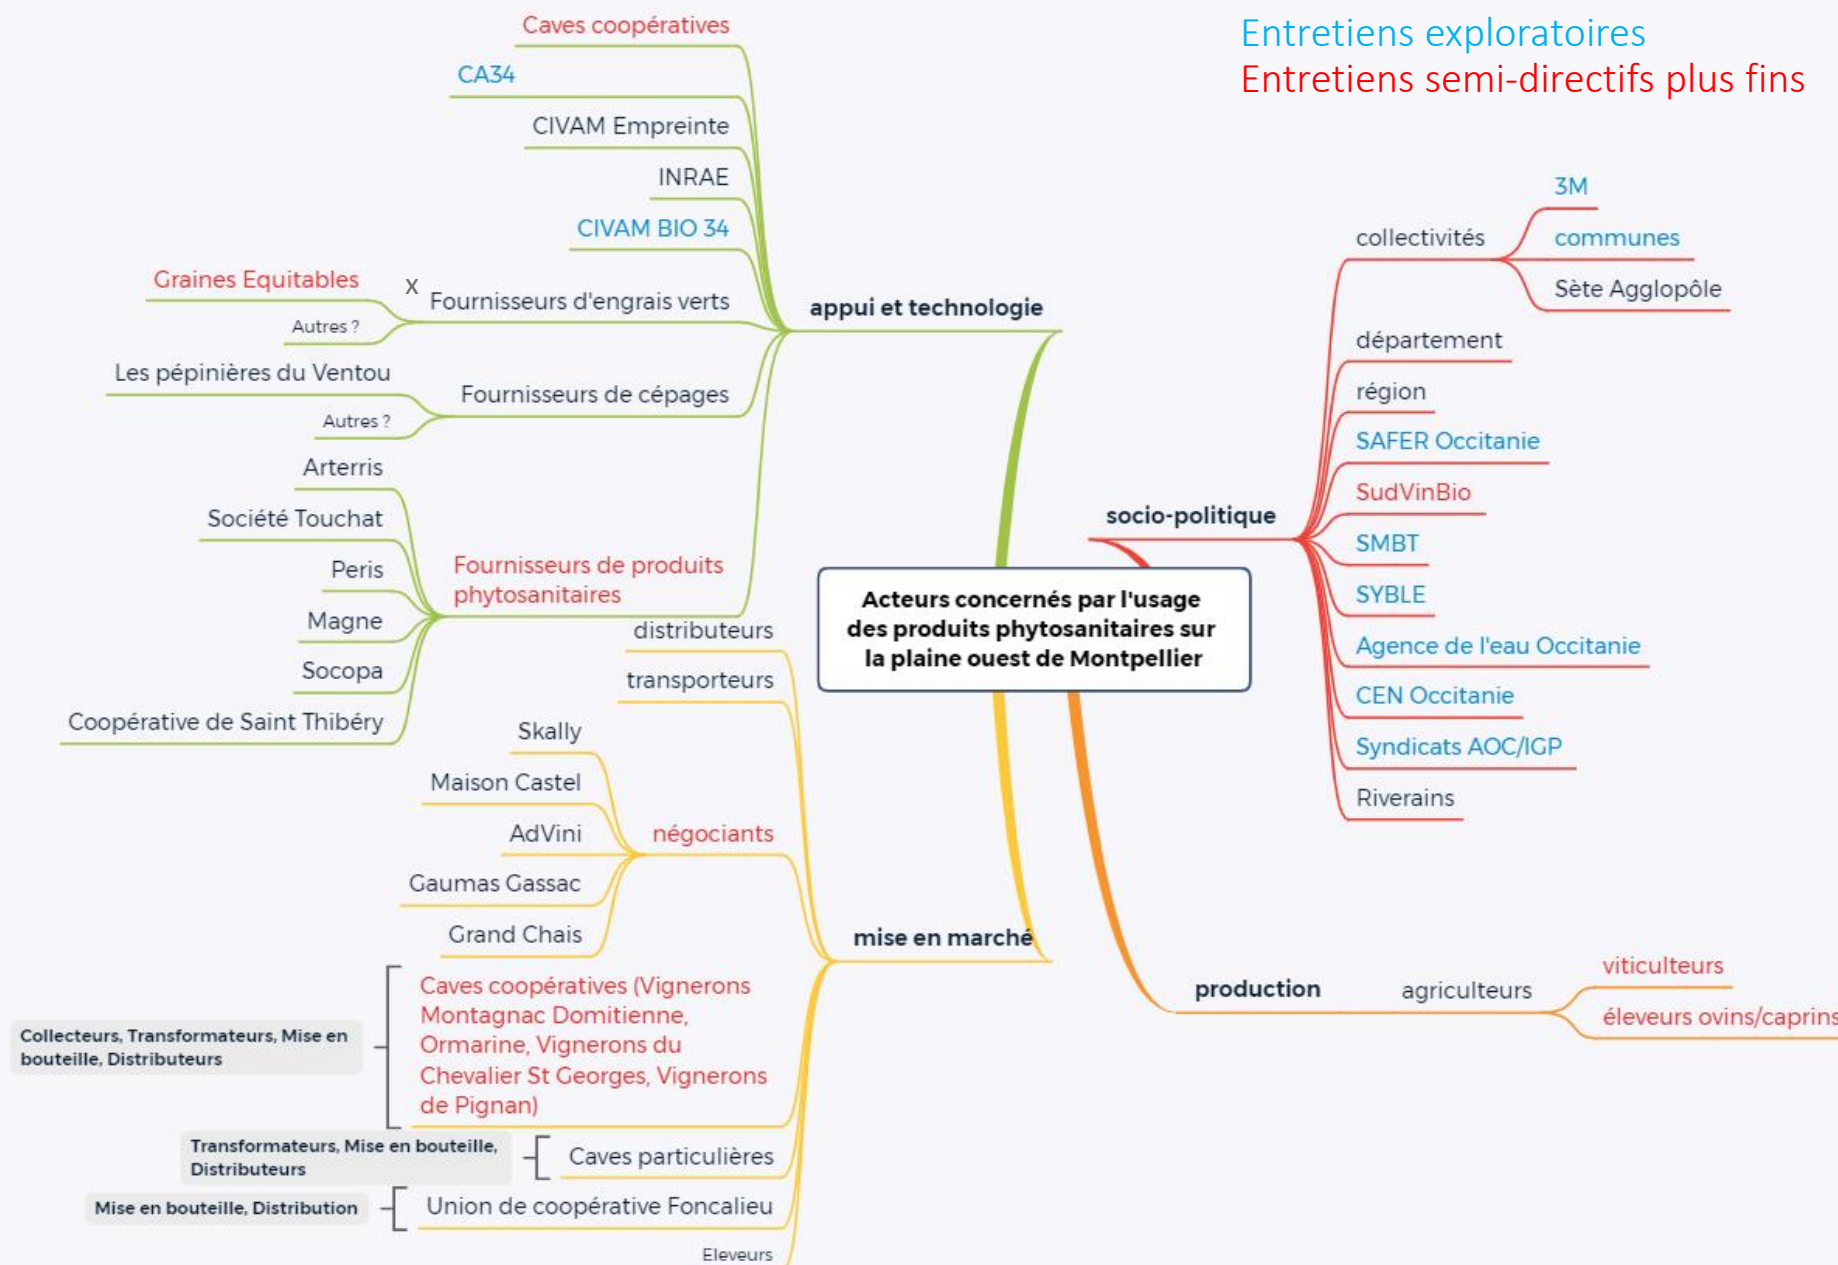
Entretiens exploratoires
Entretiens semi-directifs plus fins

Acteurs concernés par l'usage des produits phytosanitaires sur la plaine ouest de Montpellier

appui et technologie
Caves coopératives
CA34
CIVAM Empreinte
INRAE
CIVAM BIO 34
Fournisseurs d'engrais verts
X
Graines Equitables
Autres ?
Fournisseurs de cépages
Les pépinières du Ventou
Autres ?
Fournisseurs de produits phytosanitaires
Arterris
Société Touchat
Peris
Magne
Socopa
Coopérative de Saint Thibéry

socio-politique
collectivités
3M
communes
Sète Agglopôle
département
région
SAFER Occitanie
SudVinBio
SMBT
SYBLE
Agence de l'eau Occitanie
CEN Occitanie
Syndicats AOC/IGP
Riverains

mise en marché
distributeurs
transporteurs
négociants
Skally
Maison Castel
AdVini
Gaumas Gassac
Grand Chais
Caves coopératives (Vignerons Montagnac Domitienne, Ormarine, Vignerons du Chevalier St Georges, Vignerons de Pignan)
Collecteurs, Transformateurs, Mise en bouteille, Distributeurs
Caves particulières
Transformateurs, Mise en bouteille, Distributeurs
Union de coopérative Foncalieu
Mise en bouteille, Distribution
Eleveurs

production
agriculteurs
viticulteurs
éleveurs ovins/caprins